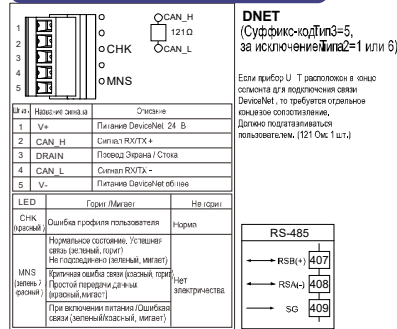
1
2
3
4
5

CAN_H
121Ω
CAN_L
CHK
MNS

DNET
(Суффикс-кодТип3=5, за исключениеТипа2=1 или 6)

Если прибор U T расположен в конце сегмента для подключения связи DeviceNet , то требуется отдельное концевое сопротивление. Должно подготавливаться пользователем. (121 Ом: 1 шт.)

| Шта | Наимено вание сигнала | Описание |
|---|---|---|
| 1 | V+ | Питание DeviceNet 24 В |
| 2 | CAN_H | Сигнал RX/TX + |
| 3 | DRAIN | Провод Экрана / Стока |
| 4 | CAN_L | Сигнал RX/TX - |
| 5 | V- | Питание DeviceNet общее |

| LED | Горит /Мигает | Не горит |
|---|---|---|
| CHK (красный) | Ошибка профиля пользователя | Норма |
| MNS (зелены / красный) | Нормальное состояние, Успешная связь (зеленый, горит) Не подсоединено (зеленый, мигает) | Нет электричества |
| | Критичная ошибка связи (красный, горит) Простой передачи данных (красный,мигает) | |
| | При включении питания /Ошибкая связи (зеленый/красный, мигает) | |

RS-485
RSB(+) 407
RSA(-) 408
SG 409